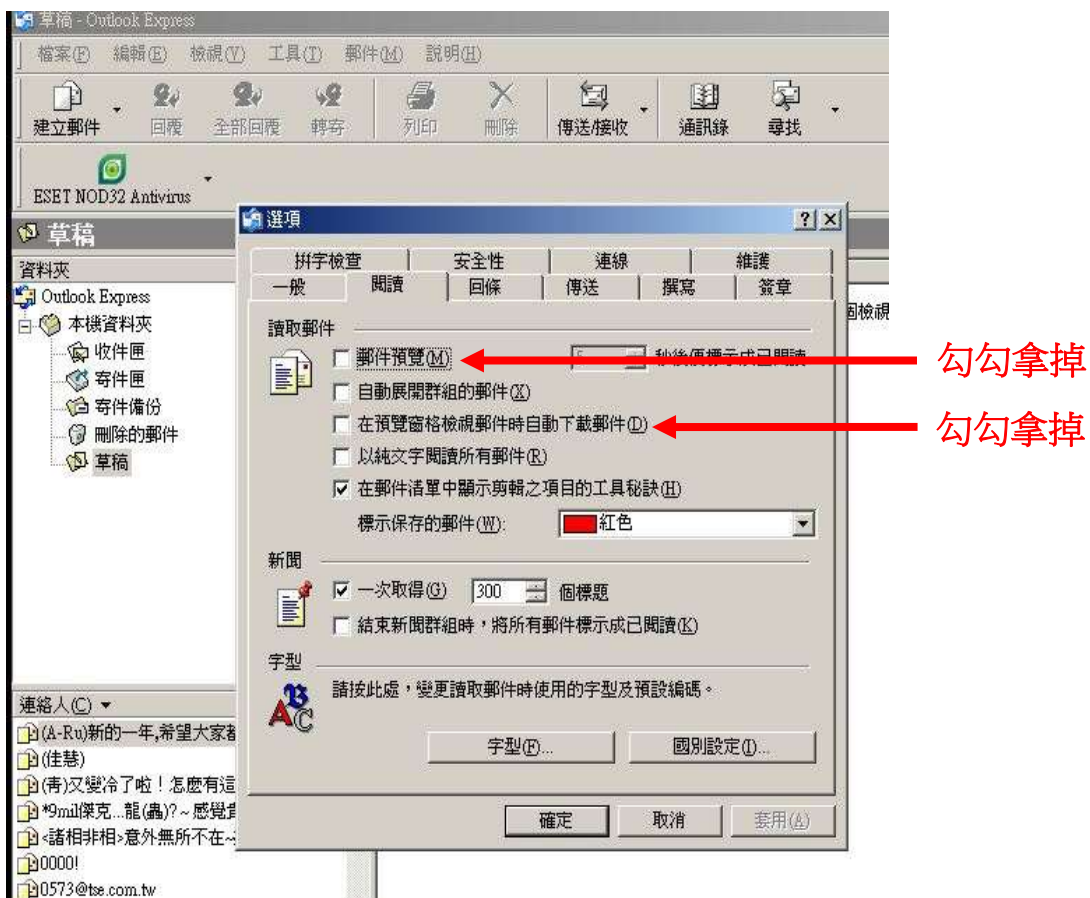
草稿 - Outlook Express

檔案(F) 編輯(E) 檢視(V) 工具(T) 郵件(M) 說明(H)

建立郵件 回覆 全部回覆 轉寄 列印 刪除 傳送/接收 通訊錄 尋找

ESET NOD32 Antivirus

草稿

資料夾

Outlook Express
本機資料夾
收件匣
寄件匣
寄件備份
刪除的郵件
草稿

連絡人(C)

(A-Ru)新的一年,希望大家都
(佳慧)
(青)又變冷了啦!怎麼有這
*9mil傑克...龍(蟲)?~感覺
<諸相非相>意外無所不在~
0000!
0573@tse.com.tw

選項

拼字檢查 | 安全性 | 連線 | 維護
一般 | 閱讀 | 回條 | 傳送 | 撰寫 | 簽章

讀取郵件

郵件預覽(M) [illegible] 秒後便標示成已閱讀

勾勾拿掉

自動展開群組的郵件(X)

在預覽窗格檢視郵件時自動下載郵件(D)

勾勾拿掉

以純文字閱讀所有郵件(R)

在郵件清單中顯示剪輯之項目的工具秘訣(H)

標示保存的郵件(W): 紅色

新聞

一次取得(G) 300 個標題

結束新聞群組時，將所有郵件標示成已閱讀(K)

字型

請按此處，變更讀取郵件時使用的字型及預設編碼。

字型(F)... 國別設定(I)...

確定 取消 套用(A)

固檢視